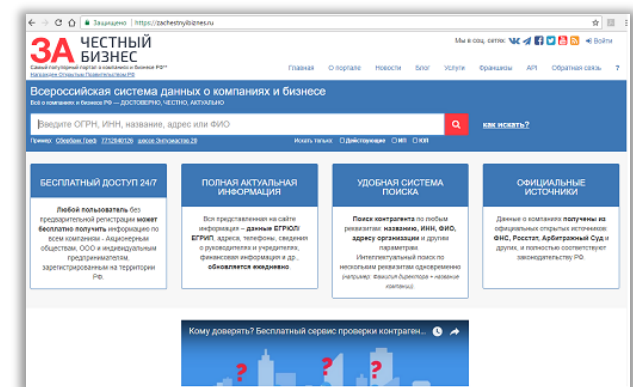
Защищено | https://zachestnyibiznes.ru

ЗА ЧЕСТНЫЙ БИЗНЕС

Самый популярный портал о компаниях и бизнесе РФ*
Награжден Открытым Правительством РФ

Мы в соц. сетях
Войти

Главная О портале Новости Блог Услуги Франшизы API Обратная связь ?

Всероссийская система данных о компаниях и бизнесе
Всё о компаниях и бизнесе РФ — ДОСТОВЕРНО, ЧЕСТНО, АКТУАЛЬНО

Введите ОГРН, ИНН, название, адрес или ФИО

как искать?

Пример: Сбербанк Греф 7712040126 шоссе Энтузиастов 29

Искать только: Действующие ИП ЮЛ

БЕСПЛАТНЫЙ ДОСТУП 24/7

Любой пользователь без предварительной регистрации может бесплатно получить информацию по всем компаниям - Акционерным обществам, ООО и индивидуальным предпринимателям, зарегистрированным на территории РФ.

ПОЛНАЯ АКТУАЛЬНАЯ ИНФОРМАЦИЯ

Вся представленная на сайте информация - данные ЕГРЮЛ/ЕГРИП, адреса, телефоны, сведения о руководителях и учредителях, финансовая информация и др., обновляется ежедневно.

УДОБНАЯ СИСТЕМА ПОИСКА

Поиск контрагента по любым реквизитам: названию, ИНН, ФИО, адресу организации и другим параметрам
Интеллектуальный поиск по нескольким реквизитам одновременно (например: Фамилия Директора + название компании)

ОФИЦИАЛЬНЫЕ ИСТОЧНИКИ

Данные о компаниях получены из официальных открытых источников ФНС, Росстат, Арбитражный Суд и других, и полностью соответствуют законодательству РФ.

Кому доверять? Бесплатный сервис проверки контраген...